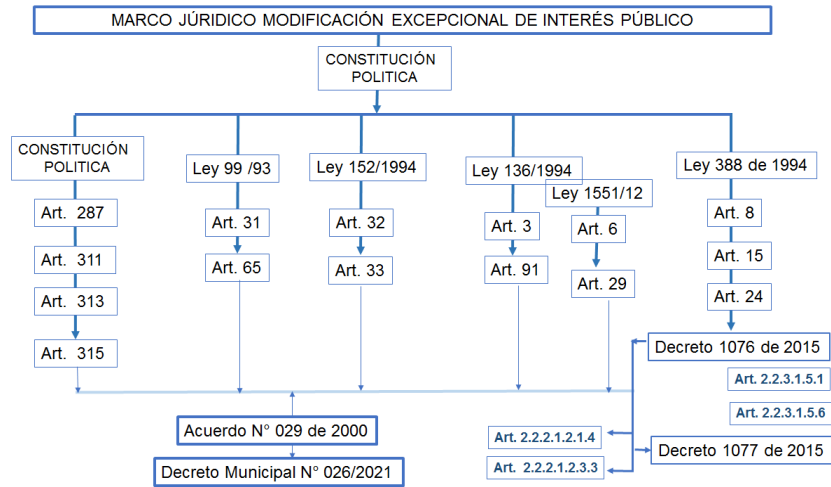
MARCO JURÍDICO MODIFICACIÓN EXCEPCIONAL DE INTERÉS PÚBLICO

CONSTITUCIÓN POLITICA

CONSTITUCIÓN POLITICA

Art. 287

Art. 311

Art. 313

Art. 315

Ley 99 /93

Art. 31

Art. 65

Ley 152/1994

Art. 32

Art. 33

Ley 136/1994

Art. 3

Art. 91

Ley 1551/12

Art. 6

Art. 29

Ley 388 de 1994

Art. 8

Art. 15

Art. 24

Decreto 1076 de 2015

Art. 2.2.3.1.5.1

Art. 2.2.3.1.5.6

Acuerdo N° 029 de 2000

Decreto Municipal N° 026/2021

Art. 2.2.2.1.2.1.4

Art. 2.2.2.1.2.3.3

Decreto 1077 de 2015